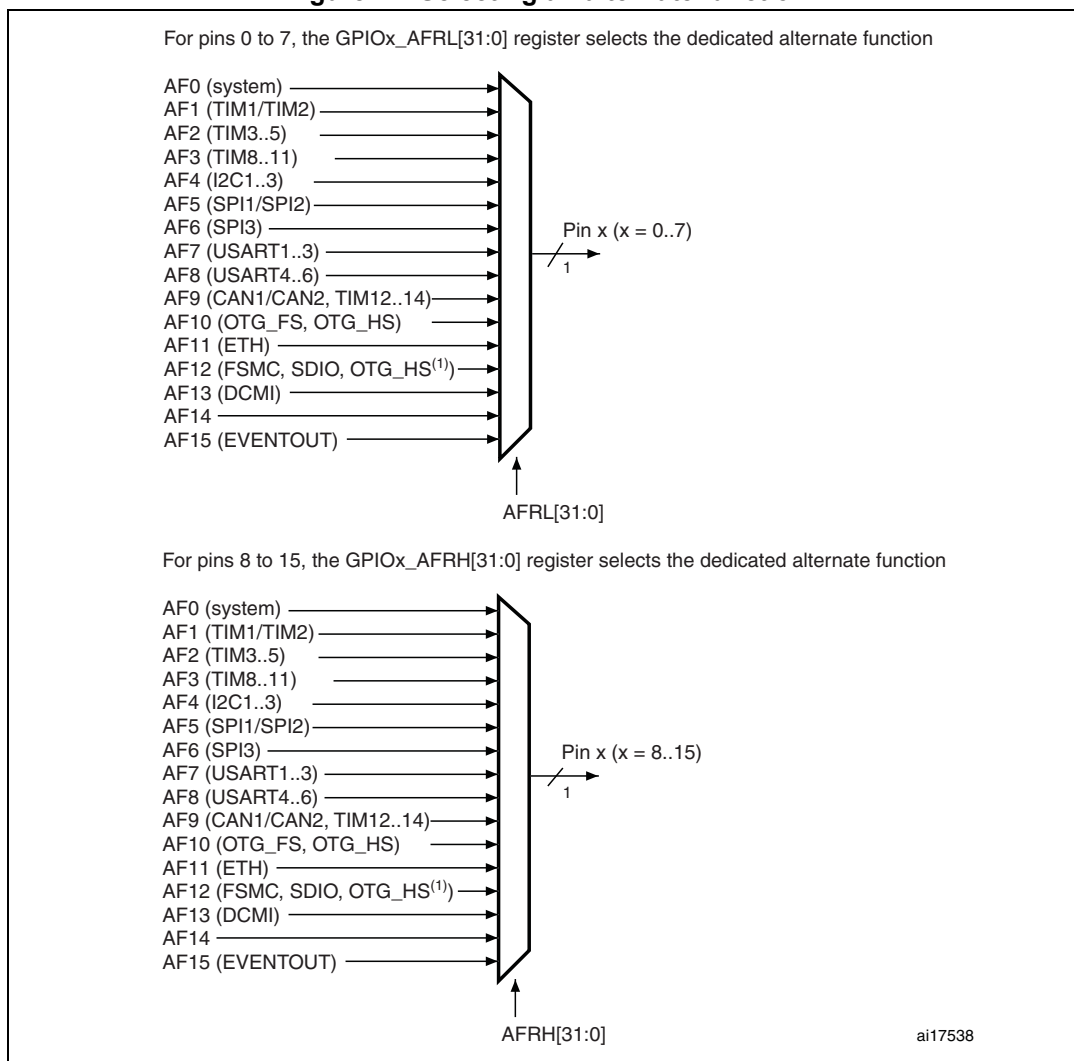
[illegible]

For pins 0 to 7, the GPIOx_AFRL[31:0] register selects the dedicated alternate function

AF0 (system)
AF1 (TIM1/TIM2)
AF2 (TIM3..5)
AF3 (TIM8..11)
AF4 (I2C1..3)
AF5 (SPI1/SPI2)
AF6 (SPI3)
AF7 (USART1..3)
AF8 (USART4..6)
AF9 (CAN1/CAN2, TIM12..14)
AF10 (OTG_FS, OTG_HS)
AF11 (ETH)
AF12 (FSMC, SDIO, OTG_HS$^{(1)}$)
AF13 (DCMI)
AF14
AF15 (EVENTOUT)

Pin x (x = 0..7)
1

AFRL[31:0]

For pins 8 to 15, the GPIOx_AFRH[31:0] register selects the dedicated alternate function

AF0 (system)
AF1 (TIM1/TIM2)
AF2 (TIM3..5)
AF3 (TIM8..11)
AF4 (I2C1..3)
AF5 (SPI1/SPI2)
AF6 (SPI3)
AF7 (USART1..3)
AF8 (USART4..6)
AF9 (CAN1/CAN2, TIM12..14)
AF10 (OTG_FS, OTG_HS)
AF11 (ETH)
AF12 (FSMC, SDIO, OTG_HS$^{(1)}$)
AF13 (DCMI)
AF14
AF15 (EVENTOUT)

Pin x (x = 8..15)
1

AFRH[31:0]

ai17538